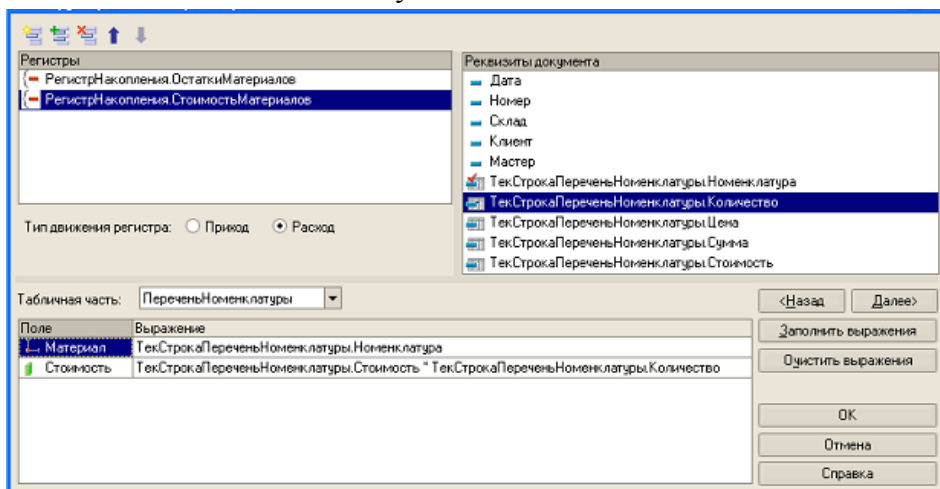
Регистры

РегистрНакопления.ОстаткиМатериалов

РегистрНакопления.СтоимостьМатериалов

Тип движения регистра: Приход Расход

Реквизиты документа

Дата

Номер

Склад

Клиент

Мастер

ТекСтрокаПереченьНоменклатуры.Номенклатура

ТекСтрокаПереченьНоменклатуры.Количество

ТекСтрокаПереченьНоменклатуры.Цена

ТекСтрокаПереченьНоменклатуры.Сумма

ТекСтрокаПереченьНоменклатуры.Стоимость

Табличная часть: ПереченьНоменклатуры

| Поле | Выражение |
|---|---|
| Материал | ТекСтрокаПереченьНоменклатуры.Номенклатура |
| Стоимость | ТекСтрокаПереченьНоменклатуры.Стоимость * ТекСтрокаПереченьНоменклатуры.Количество |

<Назад

Далее>

Заполнить выражения

Очистить выражения

OK

Отмена

Справка